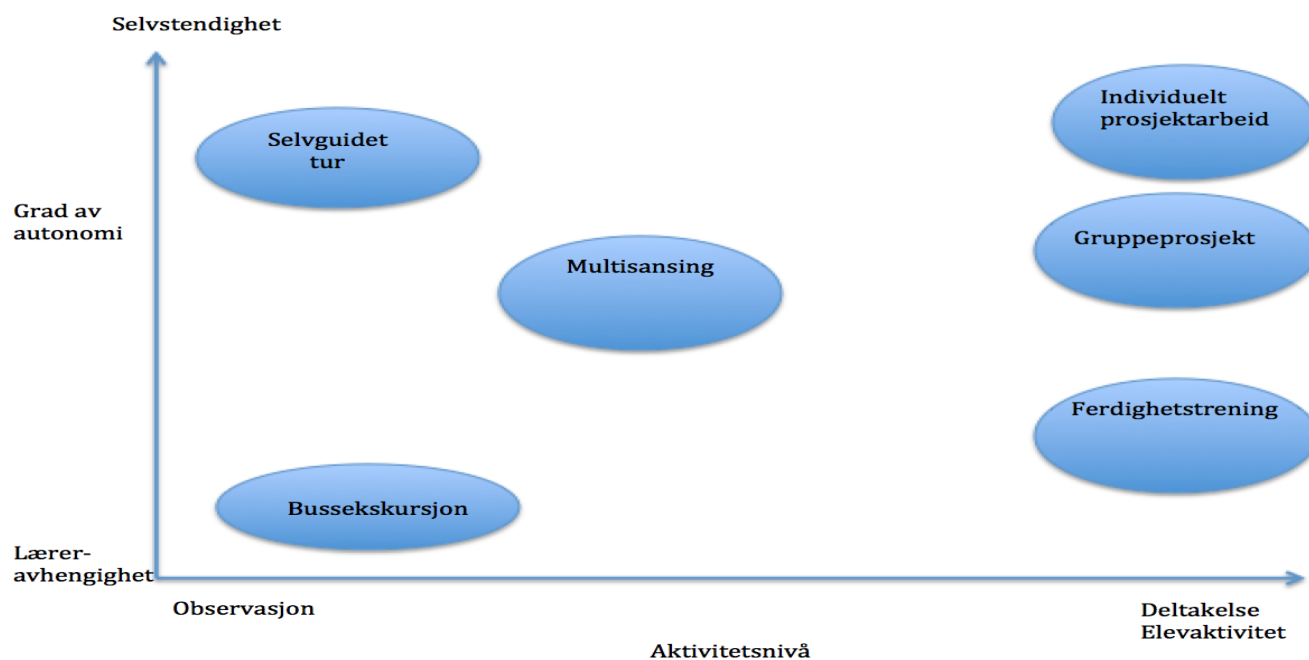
Selvstendighet

Selvguidet tur

Individuelt prosjektarbeid

Grad av autonomi

Gruppeprosjekt

Multisansing

Ferdighetstrening

Bussekskursjon

Lærer-avhengighet

Observasjon

Deltakelse Elevaktivitet

Aktivitetsnivå